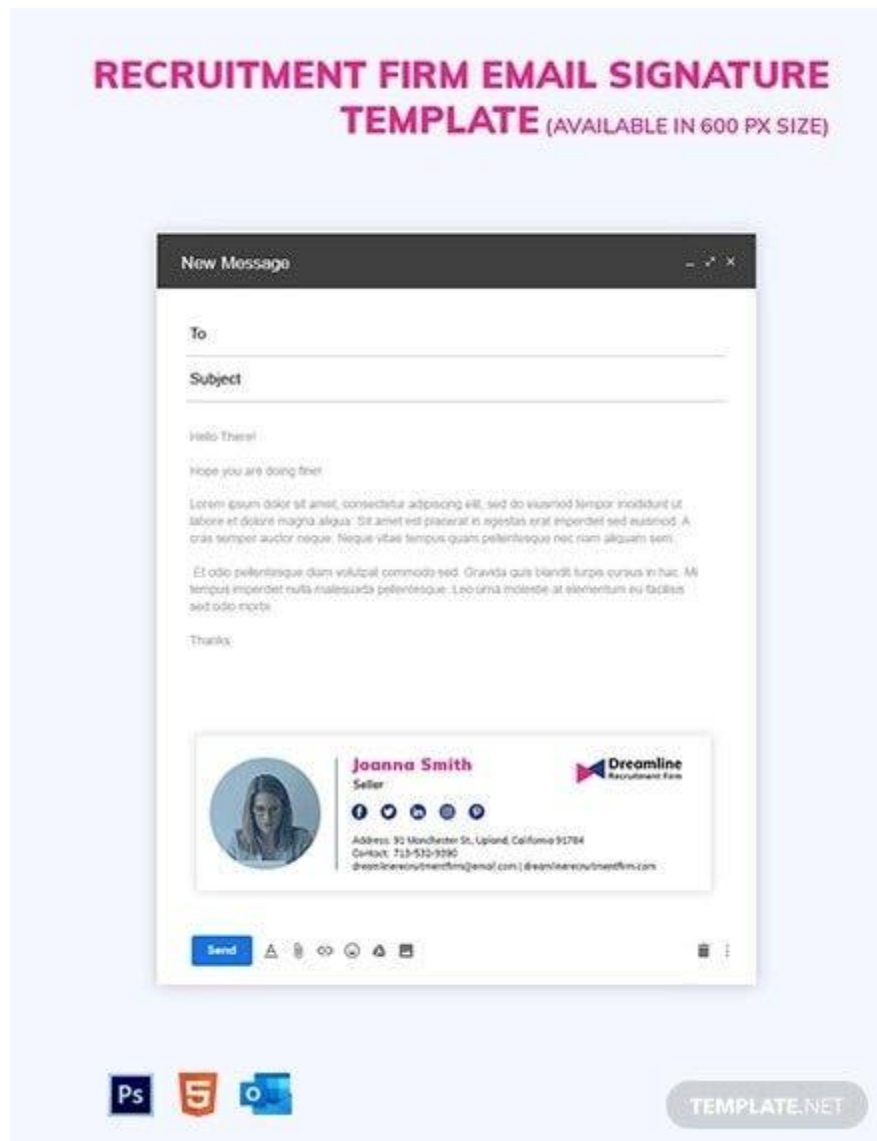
RECRUITMENT FIRM EMAIL SIGNATURE TEMPLATE (AVAILABLE IN 600 PX SIZE)

New Message

To

Subject

Hello There!

Hope you are doing fine!

Lorem ipsum dolor sit amet, consectetur adipiscing elit, sed do eiusmod tempor incididunt ut labore et dolore magna aliqua. Sit amet est placerat in egestas erat imperdiet sed euismod. A cras semper auctor neque. Neque vitae tempus quam pellentesque nec nam aliquam sem.

Et odio pellentesque diam volutpat commodo sed. Gravida quis blandit turpis cursus in hac. Mi tempus imperdiet nulla malesuada pellentesque. Leo urna molestie at elementum eu facilisis sed odio morbi.

Thanks

Joanna Smith
Seller

Dreamline
Recruitment Firm

Address: 91 Manchester St, Upland, California 91784
Contact: 713-532-9390
dreamlinerecruitmentfirm@email.com | dreamlinerecruitmentfirm.com

Send

Ps

TEMPLATE.NET